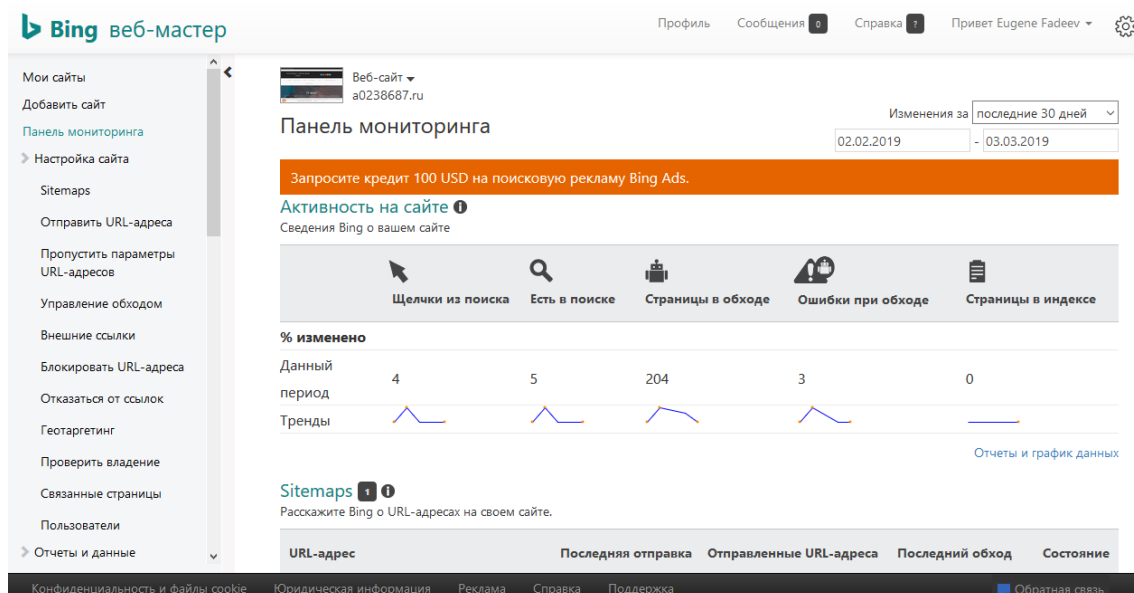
Bing веб-мастер

Профиль Сообщения 0 Справка ? Привет Eugene Fadeev

Мои сайты
Добавить сайт
Панель мониторинга
Настройка сайта
Sitemaps
Отправить URL-адреса
Пропустить параметры URL-адресов
Управление обходом
Внешние ссылки
Блокировать URL-адреса
Отказаться от ссылок
Геотаргетинг
Проверить владение
Связанные страницы
Пользователи
Отчеты и данные

Веб-сайт
a0238687.ru

Панель мониторинга

Изменения за последние 30 дней
02.02.2019 - 03.03.2019

Запросите кредит 100 USD на поисковую рекламу Bing Ads.

Активность на сайте
Сведения Bing о вашем сайте

| | Щелчки из поиска | Есть в поиске | Страницы в обходе | Ошибки при обходе | Страницы в индексе |
|---|---|---|---|---|---|
| % изменено | | | | | |
| Данный период | 4 | 5 | 204 | 3 | 0 |
| Тренды | | | | | |

Отчеты и график данных

Sitemaps 1
Расскажите Bing о URL-адресах на своем сайте.

| URL-адрес | Последняя отправка | Отправленные URL-адреса | Последний обход | Состояние |
|---|---|---|---|---|

Конфиденциальность и файлы cookie Юридическая информация Реклама Справка Поддержка Обратная связь